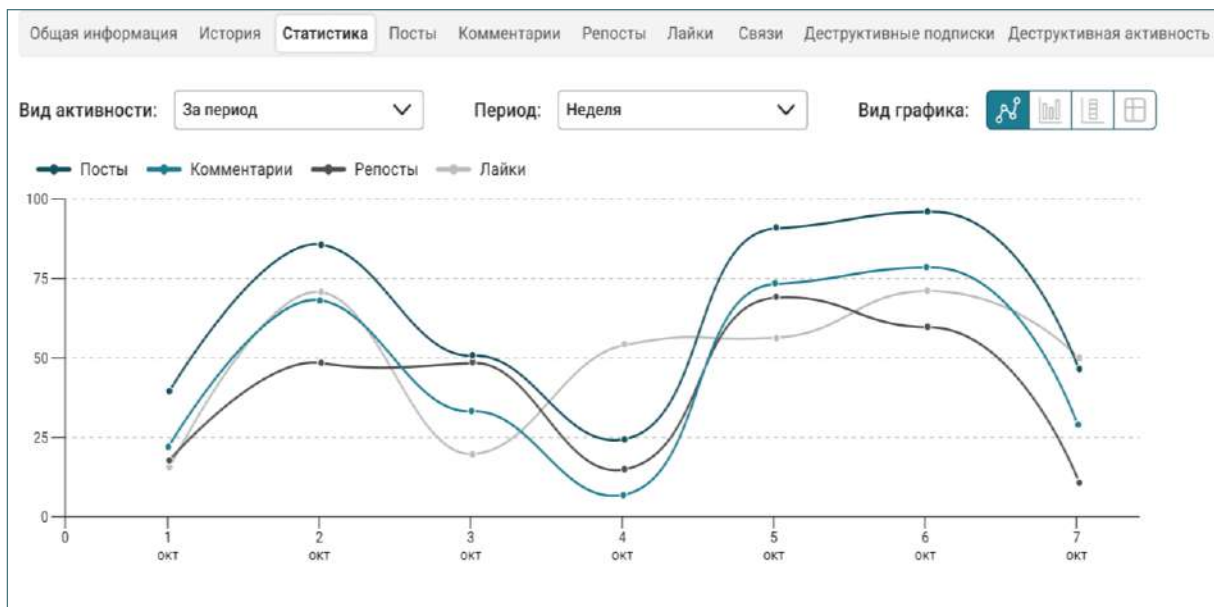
Общая информация История Статистика Посты Комментарии Репосты Лайки Связи Деструктивные подписки Деструктивная активность

Вид активности: За период

Период: Неделя

Вид графика:

Посты Комментарии Репосты Лайки

100
75
50
25
0

0
1 окт
2 окт
3 окт
4 окт
5 окт
6 окт
7 окт